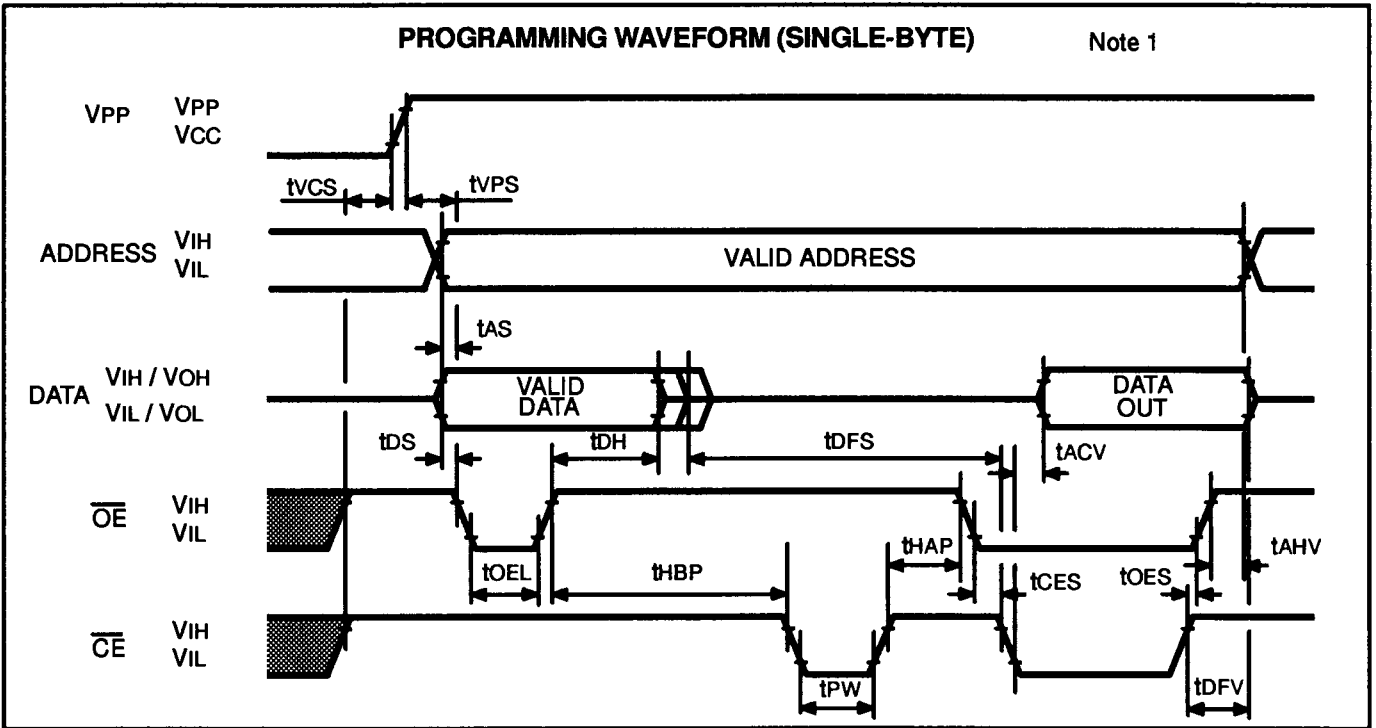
PROGRAMMING WAVEFORM (SINGLE-BYTE)

Note 1

VPP

VPP
VCC

tVCS

tVPS

ADDRESS

VIH
VIL

VALID ADDRESS

tAS

DATA

VIH / VOH
VIL / VOL

VALID DATA

DATA OUT

tDS

tDH

tDFS

tACV

$\overline{OE}$

VIH
VIL

tOEL

tHBP

tHAP

tCES

tOES

tAHV

$\overline{CE}$

VIH
VIL

tPW

tDFV